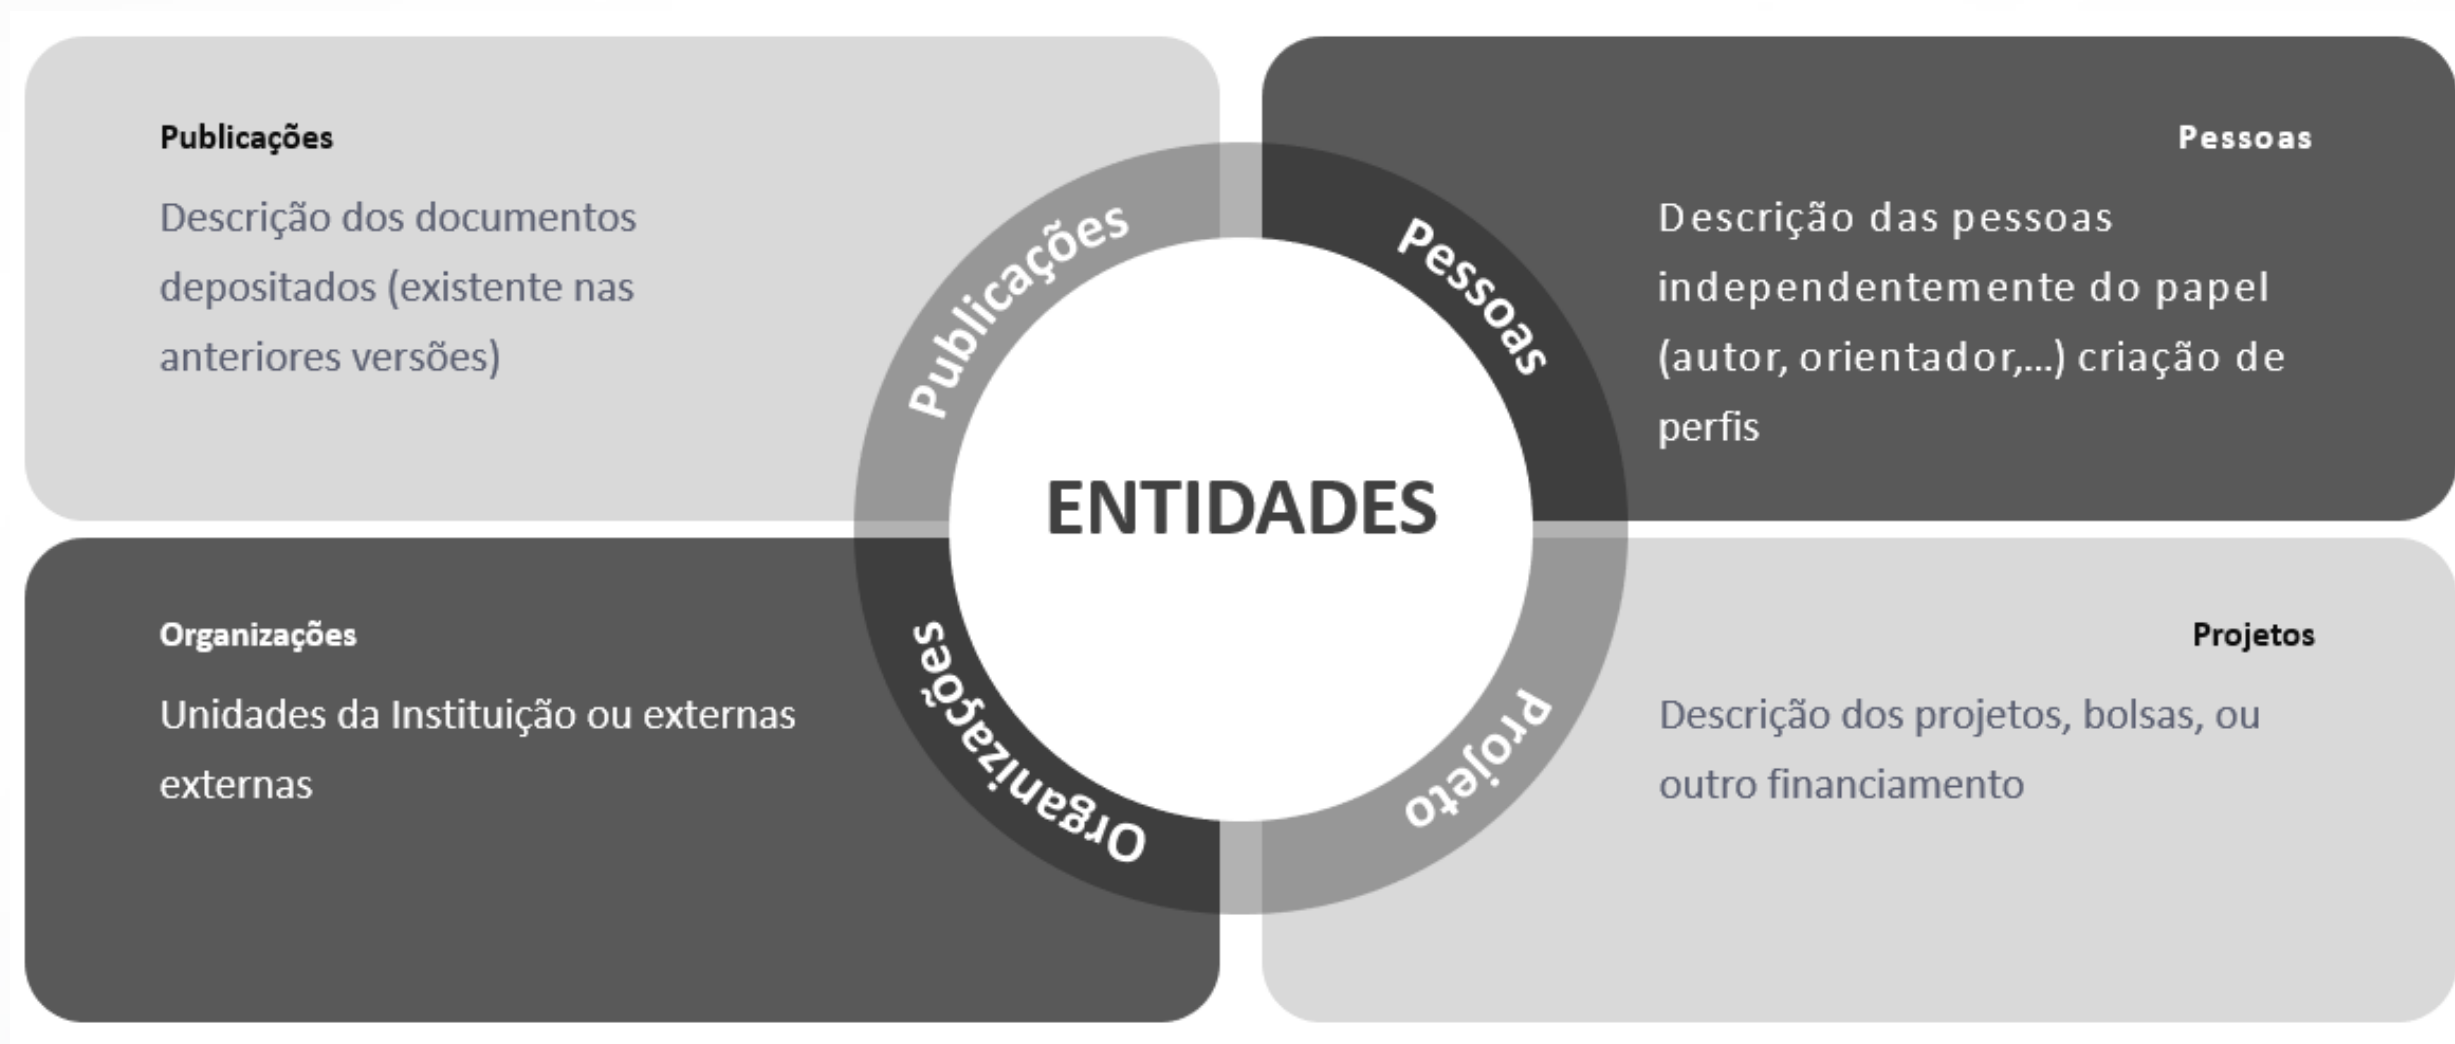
Publicações

Descrição dos documentos depositados (existente nas anteriores versões)

Pessoas

Descrição das pessoas independentemente do papel (autor, orientador,...) criação de perfis

Publicações

Pessoas

ENTIDADES

Organizações

Projeto

Organizações

Unidades da Instituição ou externas externas

Projetos

Descrição dos projetos, bolsas, ou outro financiamento